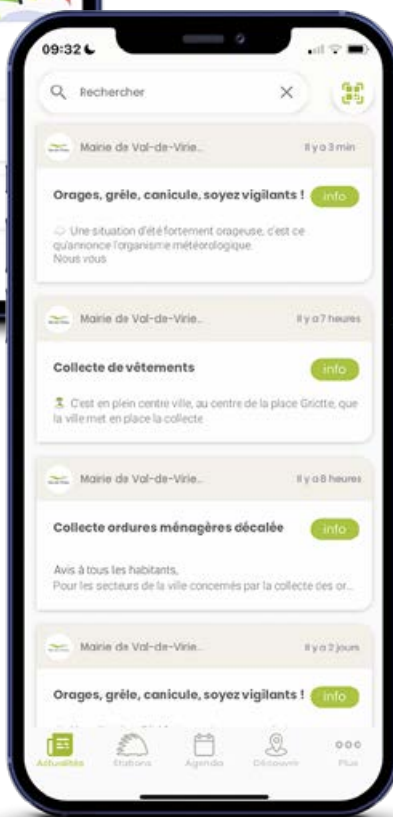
09:32

Rechercher

Mairie de Val-de-Virie...
Il y a 3 min

Orages, grêle, canicule, soyez vigilants !
info

Une situation d'été fortement orageuse, c'est ce qu'annonce l'organisme météorologique. Nous vous

Mairie de Val-de-Virie...
Il y a 7 heures

Collecte de vêtements
info

C'est en plein centre ville, au centre de la place Griotte, que la ville met en place la collecte

Mairie de Val-de-Virie...
Il y a 8 heures

Collecte ordures ménagères décalée
info

Avis à tous les habitants,
Pour les secteurs de la ville concernés par la collecte des or...

Mairie de Val-de-Virie...
Il y a 2 jours

Orages, grêle, canicule, soyez vigilants !
info

Actualités
Stations
Agenda
Découvrir
Plus